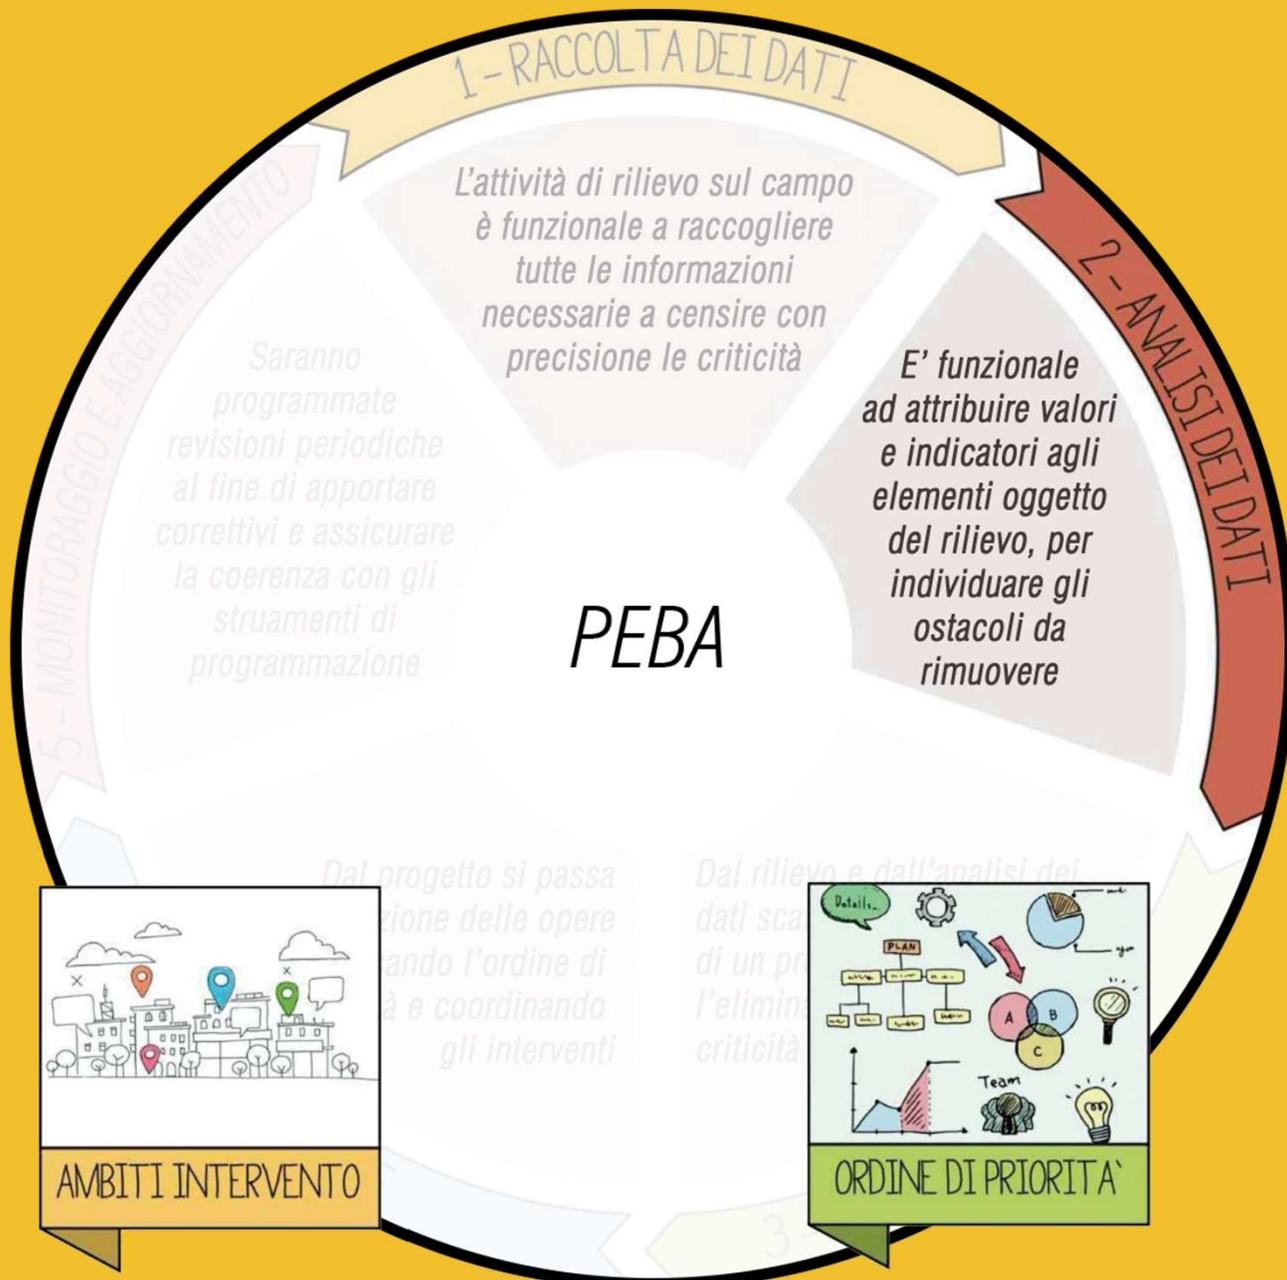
1 - RACCOLTA DEI DATI

L'attività di rilievo sul campo è funzionale a raccogliere tutte le informazioni necessarie a censire con precisione le criticità

2 - ANALISI DEI DATI

E' funzionale ad attribuire valori e indicatori agli elementi oggetto del rilievo, per individuare gli ostacoli da rimuovere

5 - MONITORAGGIO E AGGIORNAMENTO

Saranno programmate revisioni periodiche al fine di apportare correttivi e assicurare la coerenza con gli struamenti di programmazione

PEBA

Dal progetto si passa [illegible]zione delle opere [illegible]ando l'ordine di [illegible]à e coordinando gli interventi

Dal rilievo e dall'analisi dei dati sca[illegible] di un pr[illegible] l'elimin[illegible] criticità

3 - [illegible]

Details_

PLAN

A B C

Team

AMBITI INTERVENTO

ORDINE DI PRIORITA`